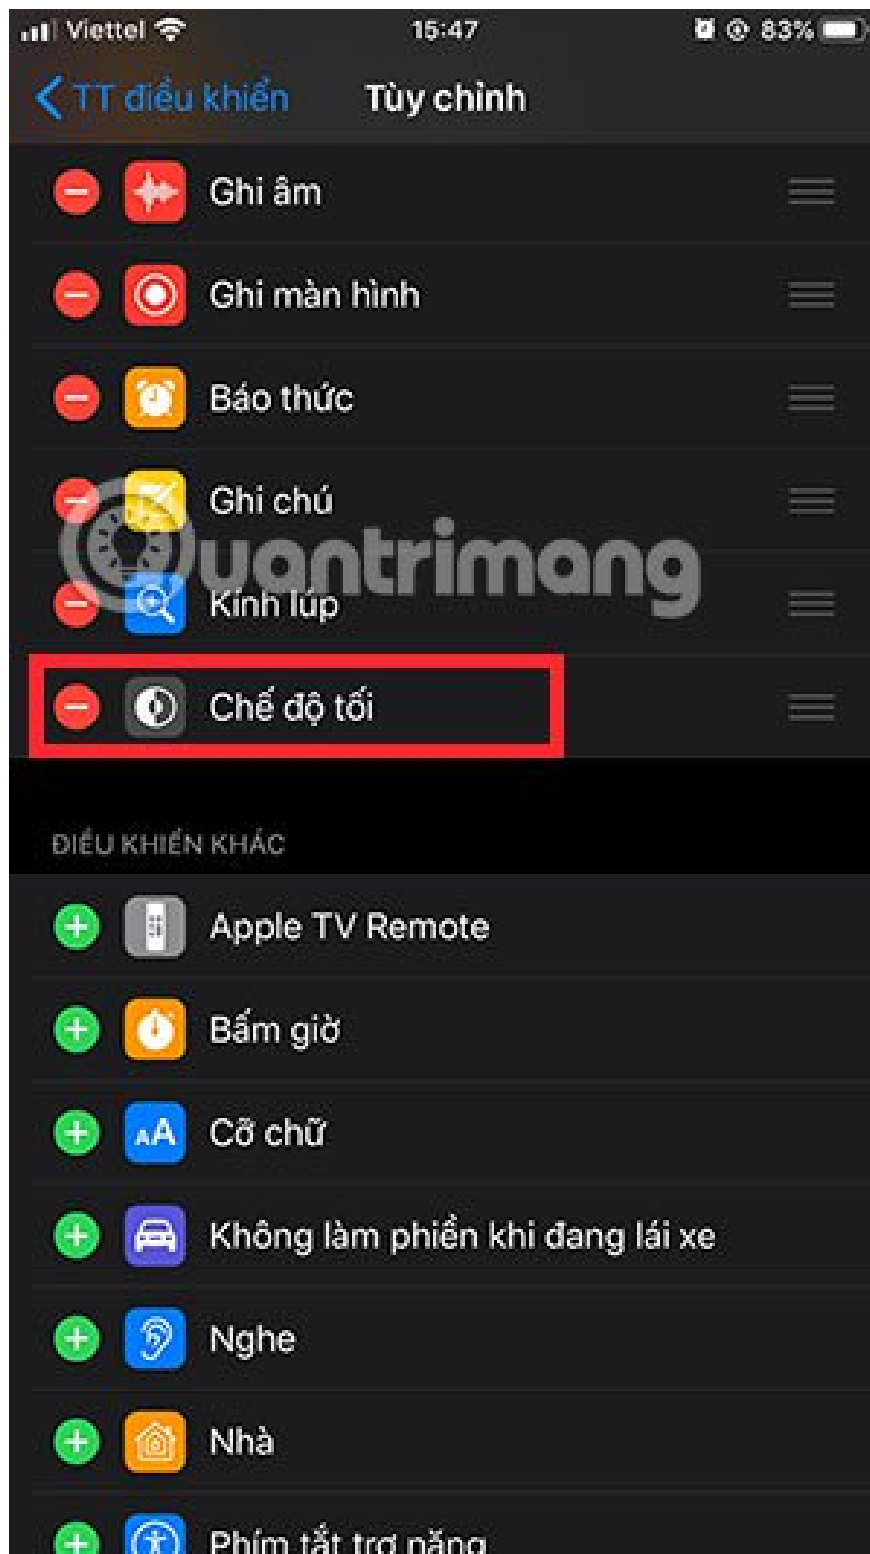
Viettel 15:47 83%

TT điều khiển Tùy chỉnh

Ghi âm

Ghi màn hình

Báo thức

Ghi chú

Kính lúp

Chế độ tối

ĐIỀU KHIỂN KHÁC

Apple TV Remote

Bấm giờ

Cỡ chữ

Không làm phiền khi đang lái xe

Nghe

Nhà

Phím tắt trợ năng

Quantrimang